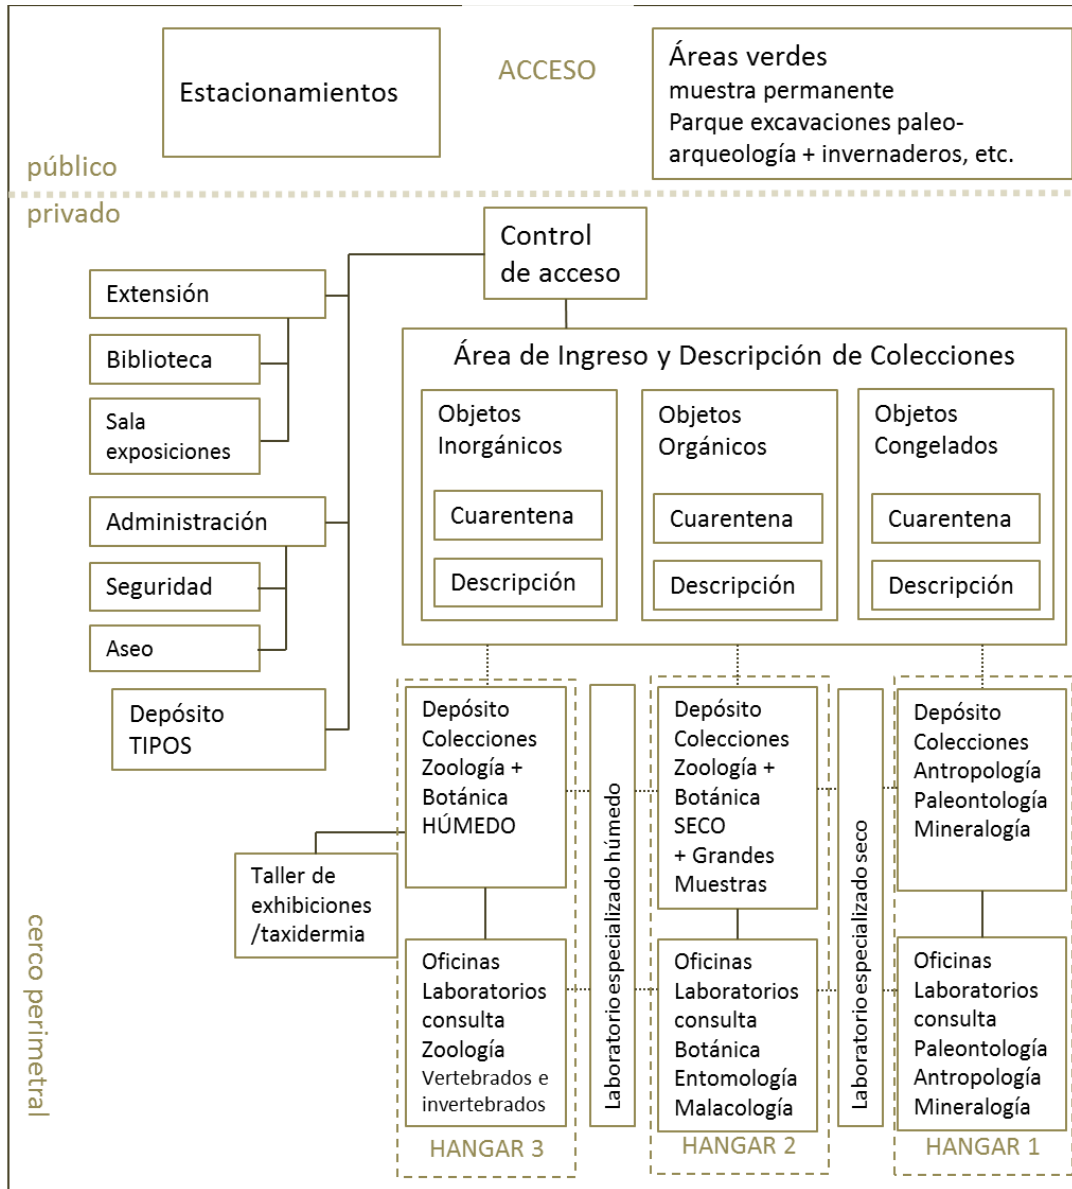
Estacionamientos

ACCESO

Áreas verdes
muestra permanente
Parque excavaciones paleoarqueología + invernaderos, etc.

público

privado

Control de acceso

Extensión

Biblioteca

Sala exposiciones

Administración

Seguridad

Aseo

Depósito TIPOS

Área de Ingreso y Descripción de Colecciones

Objetos Inorgánicos
Cuarentena
Descripción

Objetos Orgánicos
Cuarentena
Descripción

Objetos Congelados
Cuarentena
Descripción

Taller de exhibiciones /taxidermia

Depósito Colecciones Zoología + Botánica HÚMEDO

Oficinas Laboratorios consulta Zoología Vertebrados e invertebrados

HANGAR 3

Laboratorio especializado húmedo

Depósito Colecciones Zoología + Botánica SECO + Grandes Muestras

Oficinas Laboratorios consulta Botánica Entomología Malacología

HANGAR 2

Laboratorio especializado seco

Depósito Colecciones Antropología Paleontología Mineralogía

Oficinas Laboratorios consulta Paleontología Antropología Mineralogía

HANGAR 1

cerco perimetral